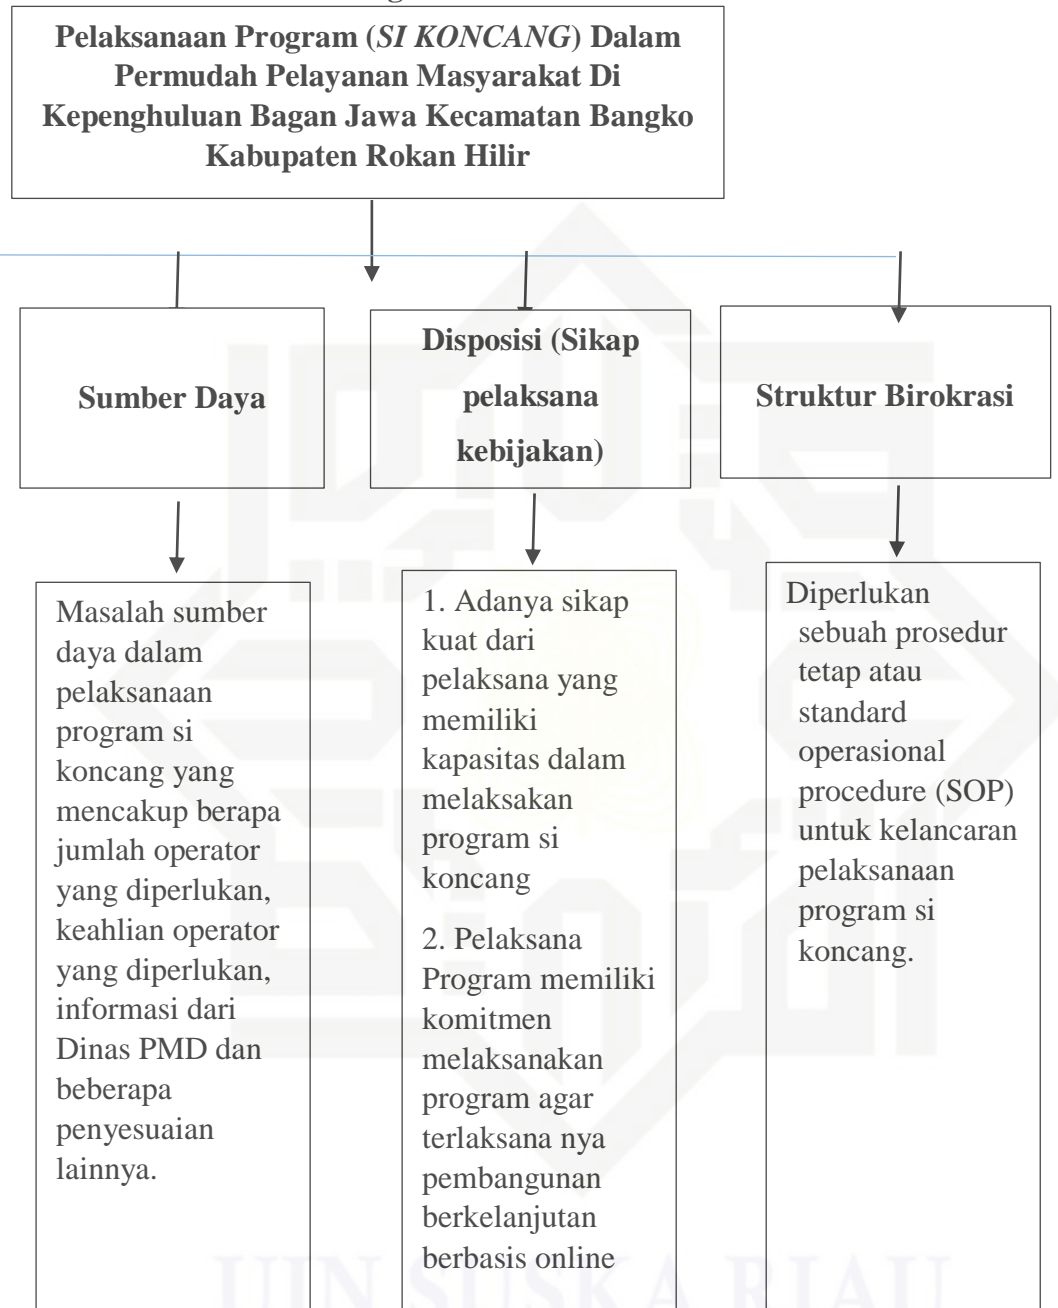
Pelaksanaan Program (SI KONCANG) Dalam Permudah Pelayanan Masyarakat Di Kepenghuluan Bagan Jawa Kecamatan Bangko Kabupaten Rokan Hilir

Sumber Daya

Disposisi (Sikap pelaksana kebijakan)

Struktur Birokrasi

Masalah sumber daya dalam pelaksanaan program si koncang yang mencakup berapa jumlah operator yang diperlukan, keahlian operator yang diperlukan, informasi dari Dinas PMD dan beberapa penyesuaian lainnya.

1. Adanya sikap kuat dari pelaksana yang memiliki kapasitas dalam melaksakan program si koncang

2. Pelaksana Program memiliki komitmen melaksanakan program agar terlaksana nya pembangunan berkelanjutan berbasis online

Diperlukan sebuah prosedur tetap atau standard operasional procedure (SOP) untuk kelancaran pelaksanaan program si koncang.

UIN SUSKA RIAU